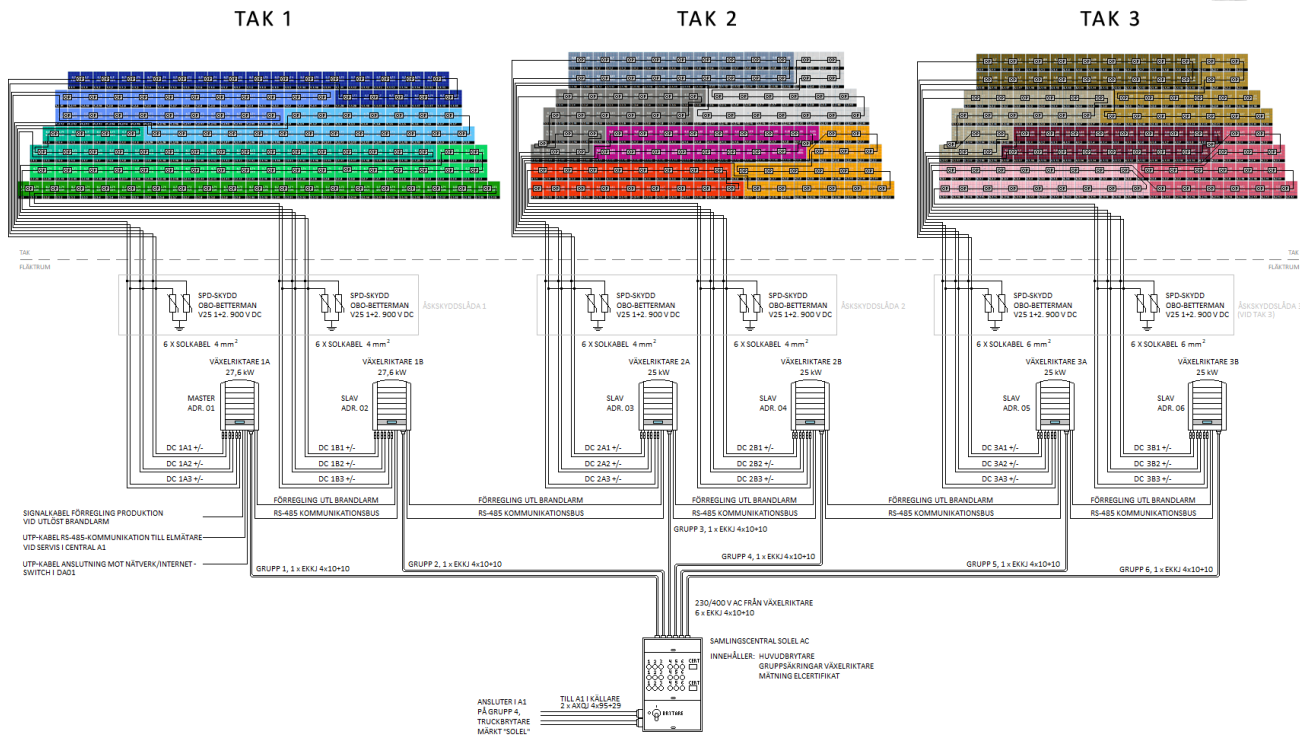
TAK 1

TAK 2

TAK 3

TAK
FLÄKTRUM

TAK
FLÄKTRUM

SPD-SKYDD
OBO-BETTERMAN
V25 1+2. 900 V DC

SPD-SKYDD
OBO-BETTERMAN
V25 1+2. 900 V DC

ÅSKSKYDDSLÅDA 1

SPD-SKYDD
OBO-BETTERMAN
V25 1+2. 900 V DC

SPD-SKYDD
OBO-BETTERMAN
V25 1+2. 900 V DC

ÅSKSKYDDSLÅDA 2

SPD-SKYDD
OBO-BETTERMAN
V25 1+2. 900 V DC

SPD-SKYDD
OBO-BETTERMAN
V25 1+2. 900 V DC

ÅSKSKYDDSLÅDA 3
(VID TAK 3)

6 X SOLKABEL 4 mm$^2$

6 X SOLKABEL 4 mm$^2$

6 X SOLKABEL 4 mm$^2$

6 X SOLKABEL 4 mm$^2$

6 X SOLKABEL 6 mm$^2$

6 X SOLKABEL 6 mm$^2$

VÄXELRIKTARE 1A
27,6 kW

VÄXELRIKTARE 1B
27,6 kW

VÄXELRIKTARE 2A
25 kW

VÄXELRIKTARE 2B
25 kW

VÄXELRIKTARE 3A
25 kW

VÄXELRIKTARE 3B
25 kW

MASTER
ADR. 01

SLAV
ADR. 02

SLAV
ADR. 03

SLAV
ADR. 04

SLAV
ADR. 05

SLAV
ADR. 06

DC 1A1 +/-
DC 1A2 +/-
DC 1A3 +/-

DC 1B1 +/-
DC 1B2 +/-
DC 1B3 +/-

DC 2A1 +/-
DC 2A2 +/-
DC 2A3 +/-

DC 2B1 +/-
DC 2B2 +/-
DC 2B3 +/-

DC 3A1 +/-
DC 3A2 +/-
DC 3A3 +/-

DC 3B1 +/-
DC 3B2 +/-
DC 3B3 +/-

FÖRREGLING UTL BRANDLARM
RS-485 KOMMUNIKATIONSBUS

FÖRREGLING UTL BRANDLARM
RS-485 KOMMUNIKATIONSBUS

FÖRREGLING UTL BRANDLARM
RS-485 KOMMUNIKATIONSBUS

FÖRREGLING UTL BRANDLARM
RS-485 KOMMUNIKATIONSBUS

FÖRREGLING UTL BRANDLARM
RS-485 KOMMUNIKATIONSBUS

SIGNALKABEL FÖRREGLING PRODUKTION VID UTLÖST BRANDLARM

UTP-KABELRS-485-KOMMUNIKATION TILL ELMÄTARE VID SERVIS I CENTRAL A1

UTP-KABEL ANSLUTNING MOT NÄTVERK/INTERNET - SWITCH I DA01

GRUPP 1, 1 x EKKJ 4x10+10

GRUPP 2, 1 x EKKJ 4x10+10

GRUPP 3, 1 x EKKJ 4x10+10

GRUPP 4, 1 x EKKJ 4x10+10

GRUPP 5, 1 x EKKJ 4x10+10

GRUPP 6, 1 x EKKJ 4x10+10

230/400 V AC FRÅN VÄXELRIKTARE
6 x EKKJ 4x10+10

SAMLINGSCENTRAL SOLEL AC

INNEHÅLLER: HUVUDBRYTARE
GRUPPSÄKRINGAR VÄXELRIKTARE
MÄTNING ELCERTIFIKAT

CERT

CERT

BRYTARE

ANSLUTER I A1
PÅ GRUPP 4,
TRUCKBRYTARE
MÄRKT "SOLEL"

TILL A1 I KÄLLARE
2 x AXQJ 4x95+29